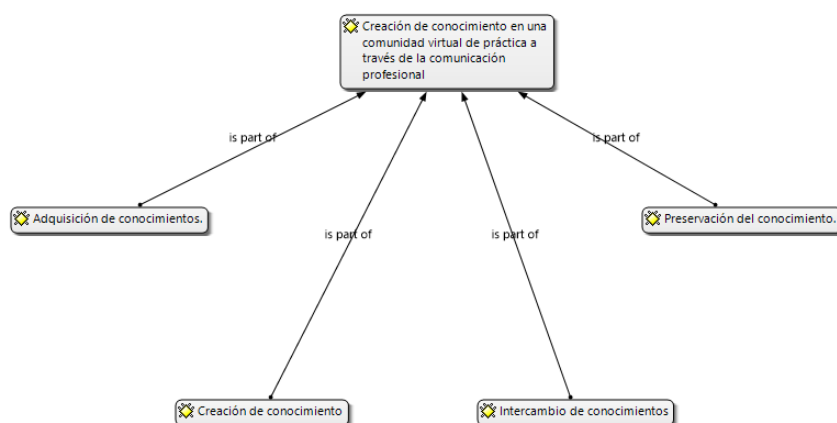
Creación de conocimiento en una comunidad virtual de práctica a través de la comunicación profesional

is part of

is part of

is part of

is part of

Adquisición de conocimientos.

Preservación del conocimiento.

Creación de conocimiento

Intercambio de conocimientos